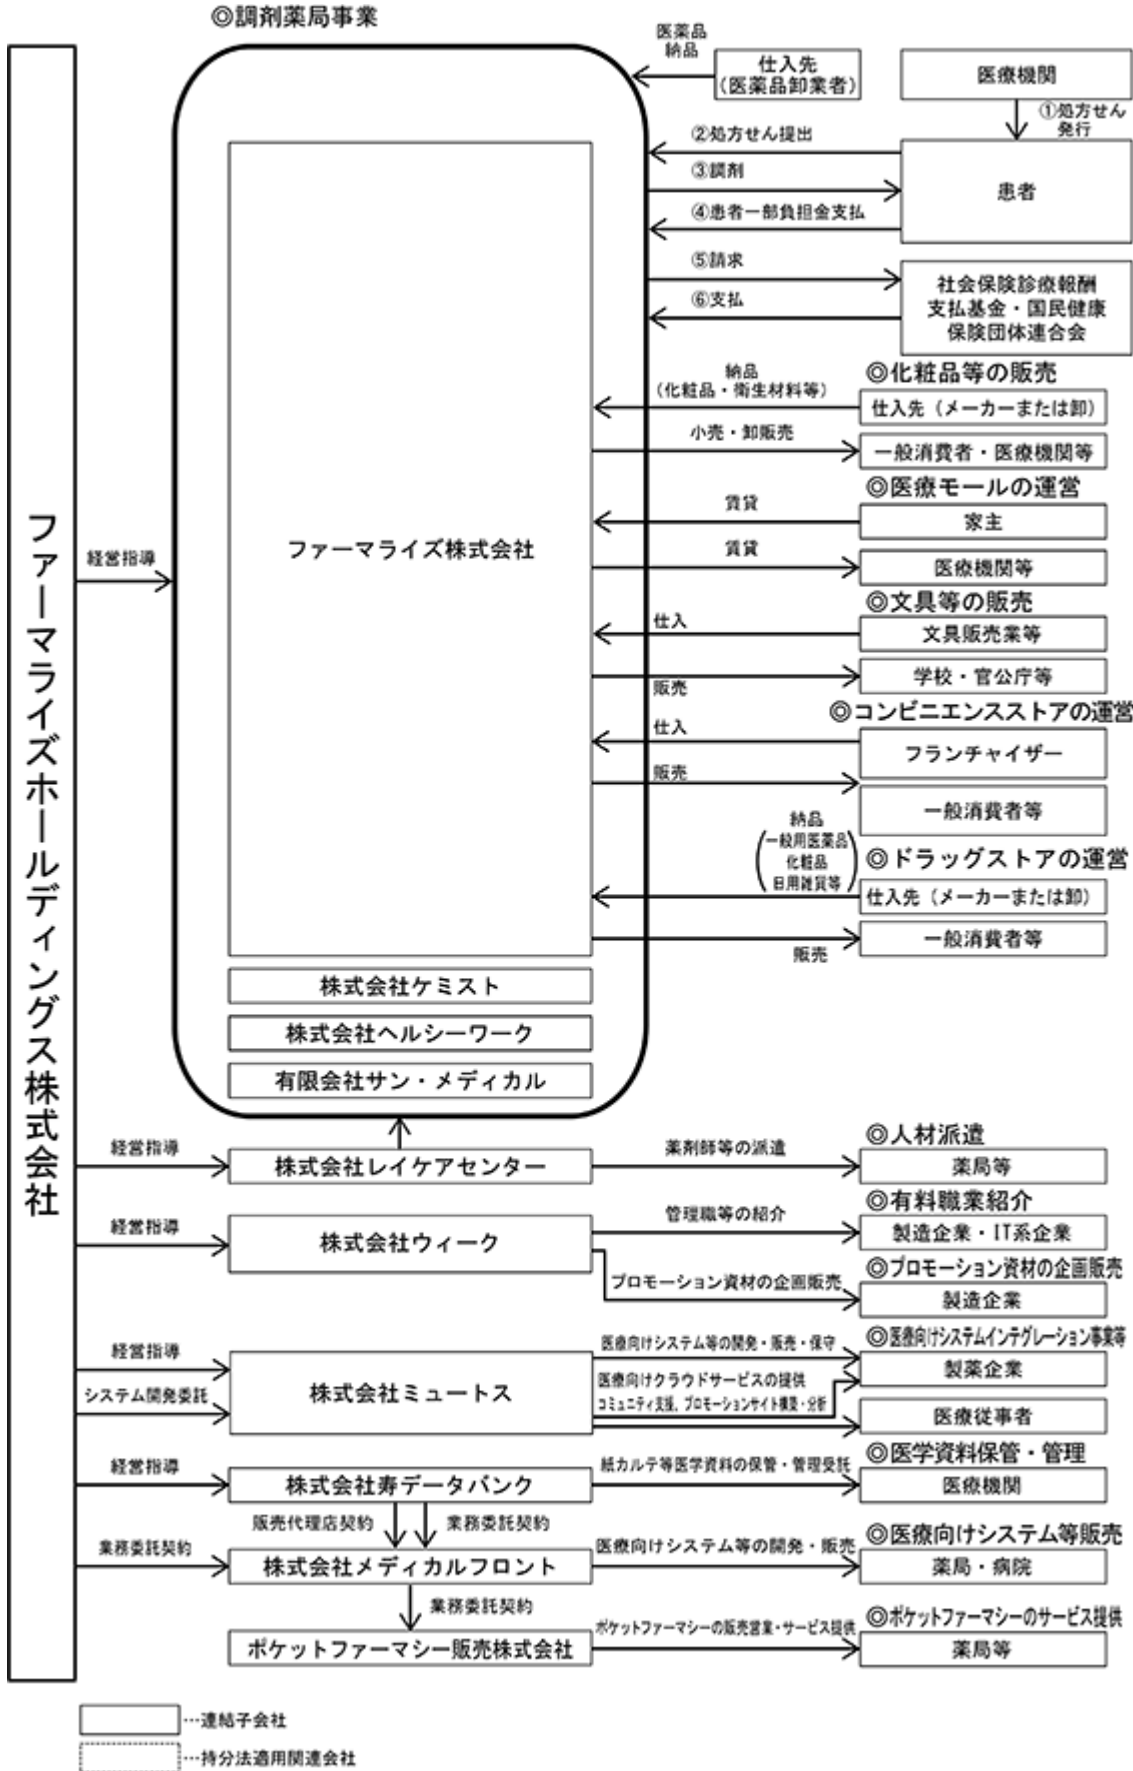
◎調剤薬局事業

ファーマライズホールディングス株式会社

経営指導

ファーマライズ株式会社

株式会社ケミスト

株式会社ヘルシーワーク

有限会社サン・メディカル

医薬品納品

仕入先（医薬品卸業者）

医療機関

①処方せん発行

②処方せん提出

③調剤

患者

④患者一部負担金支払

⑤請求

⑥支払

社会保険診療報酬支払基金・国民健康保険団体連合会

納品（化粧品・衛生材料等）

◎化粧品等の販売

仕入先（メーカーまたは卸）

小売・卸販売

一般消費者・医療機関等

◎医療モールの運営

賃貸

家主

賃貸

医療機関等

◎文具等の販売

仕入

文具販売業等

販売

学校・官公庁等

◎コンビニエンスストアの運営

仕入

フランチャイザー

販売

一般消費者等

納品（一般用医薬品 化粧品 日用雑貨等）

◎ドラッグストアの運営

仕入先（メーカーまたは卸）

一般消費者等

販売

経営指導

株式会社レイケアセンター

薬剤師等の派遣

◎人材派遣

薬局等

経営指導

株式会社ウィーク

管理職等の紹介

◎有料職業紹介

製造企業・IT系企業

プロモーション資材の企画販売

◎プロモーション資材の企画販売

製造企業

経営指導

システム開発委託

株式会社ミュートス

医療向けシステム等の開発・販売・保守

医療向けクラウドサービスの提供

コミュニティ支援，プロモーションサイト構築・分析

◎医療向けシステムインテグレーション事業等

製薬企業

医療従事者

経営指導

株式会社寿データバンク

紙カルテ等医学資料の保管・管理受託

◎医学資料保管・管理

医療機関

販売代理店契約

業務委託契約

業務委託契約

株式会社メディカルフロント

医療向けシステム等の開発・販売

◎医療向けシステム等販売

薬局・病院

業務委託契約

ポケットファーマシー販売株式会社

ポケットファーマシーの販売営業・サービス提供

◎ポケットファーマシーのサービス提供

薬局等

…連結子会社

…持分法適用関連会社